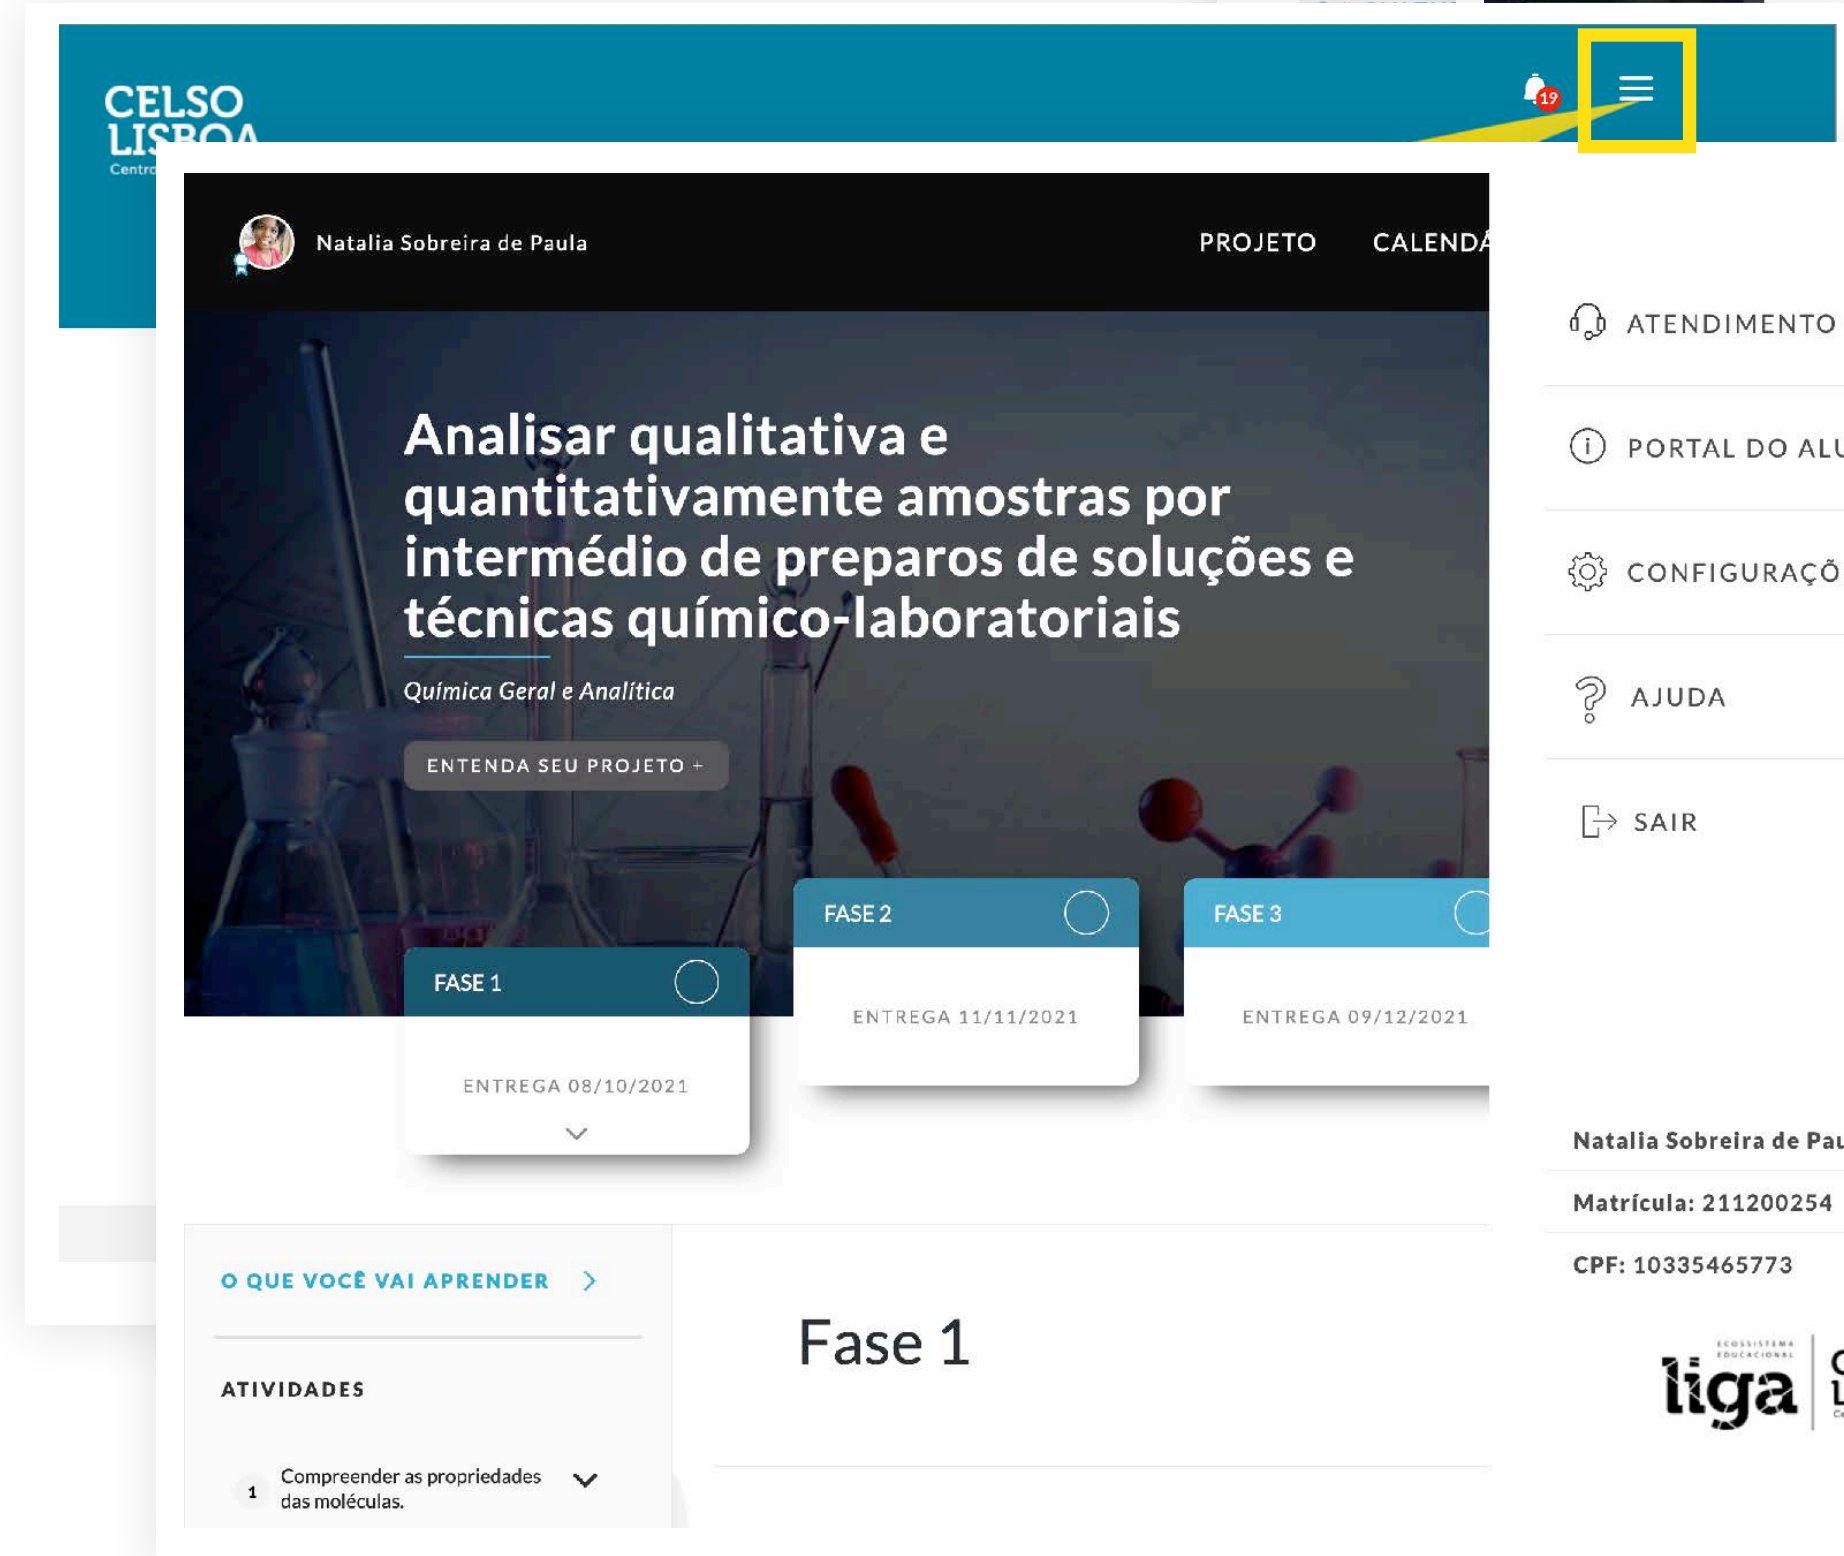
CELSO LISBOA
Centro

19

Natalia Sobreira de Paula

PROJETO CALENDÁ

ATENDIMENTO

PORTAL DO ALU

CONFIGURAÇÕ

AJUDA

SAIR

Analisar qualitativa e quantitativamente amostras por intermédio de preparos de soluções e técnicas químico-laboratoriais

Química Geral e Analítica

ENTENDA SEU PROJETO +

FASE 1
ENTREGA 08/10/2021

FASE 2
ENTREGA 11/11/2021

FASE 3
ENTREGA 09/12/2021

Natalia Sobreira de Pau

Matrícula: 211200254

CPF: 10335465773

ECOSSISTEMA EDUCACIONAL
liga

O QUE VOCÊ VAI APRENDER >

ATIVIDADES

1 Compreender as propriedades das moléculas.

Fase 1